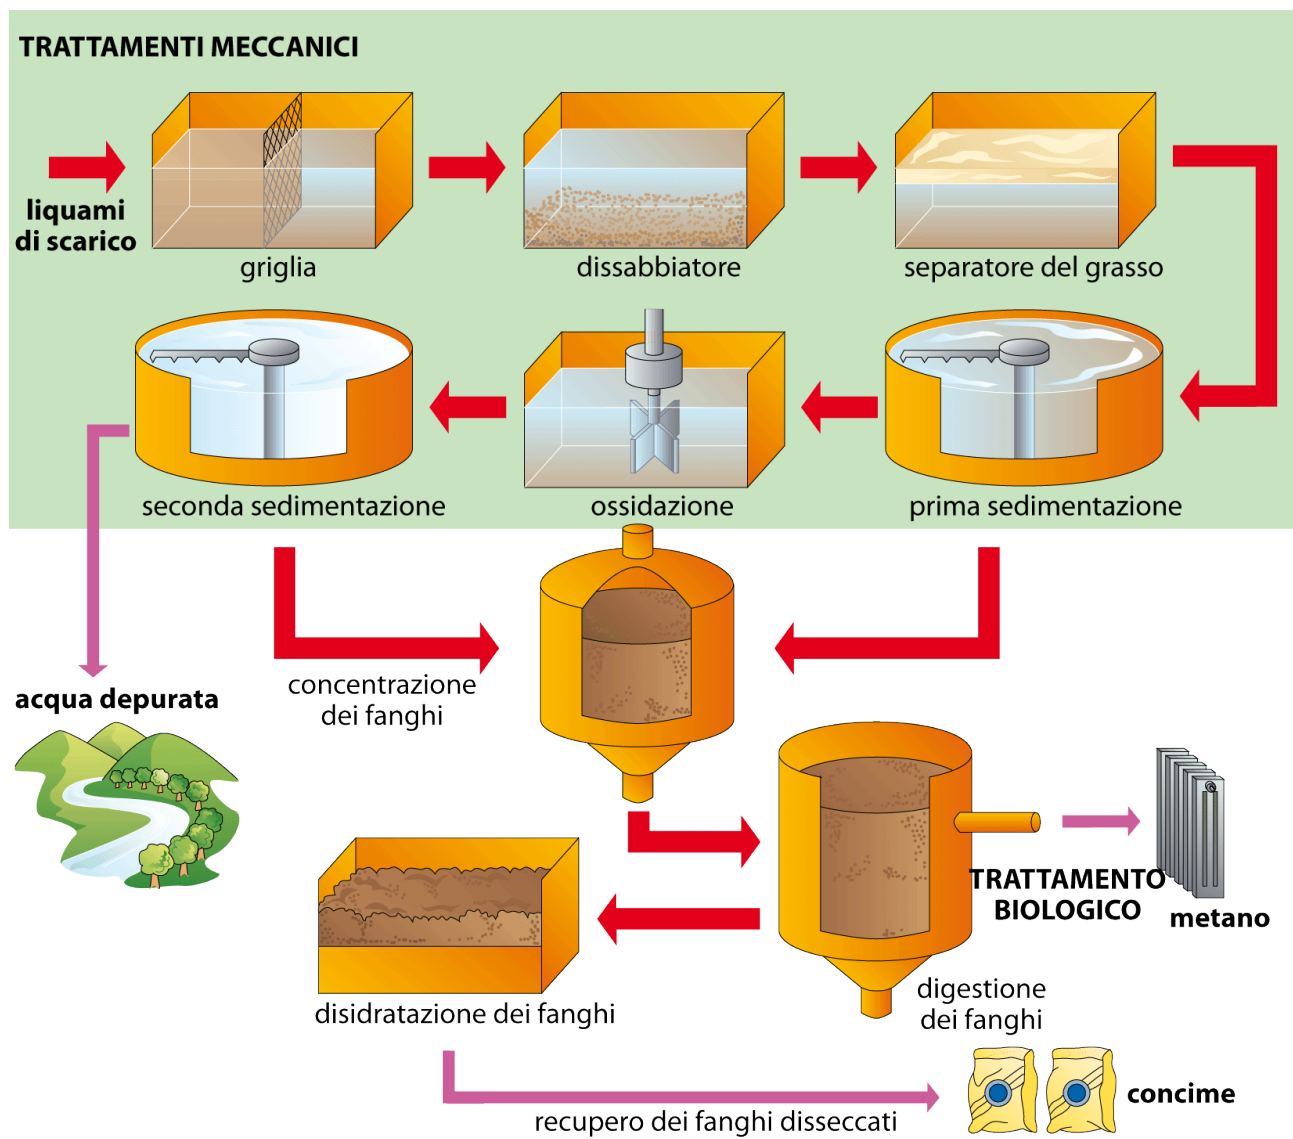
TRATTAMENTI MECCANICI

liquami di scarico

griglia

dissabbiatore

separatore del grasso

seconda sedimentazione

ossidazione

prima sedimentazione

acqua depurata

concentrazione dei fanghi

TRATTAMENTO BIOLOGICO

metano

disidratazione dei fanghi

digestione dei fanghi

concime

recupero dei fanghi disseccati